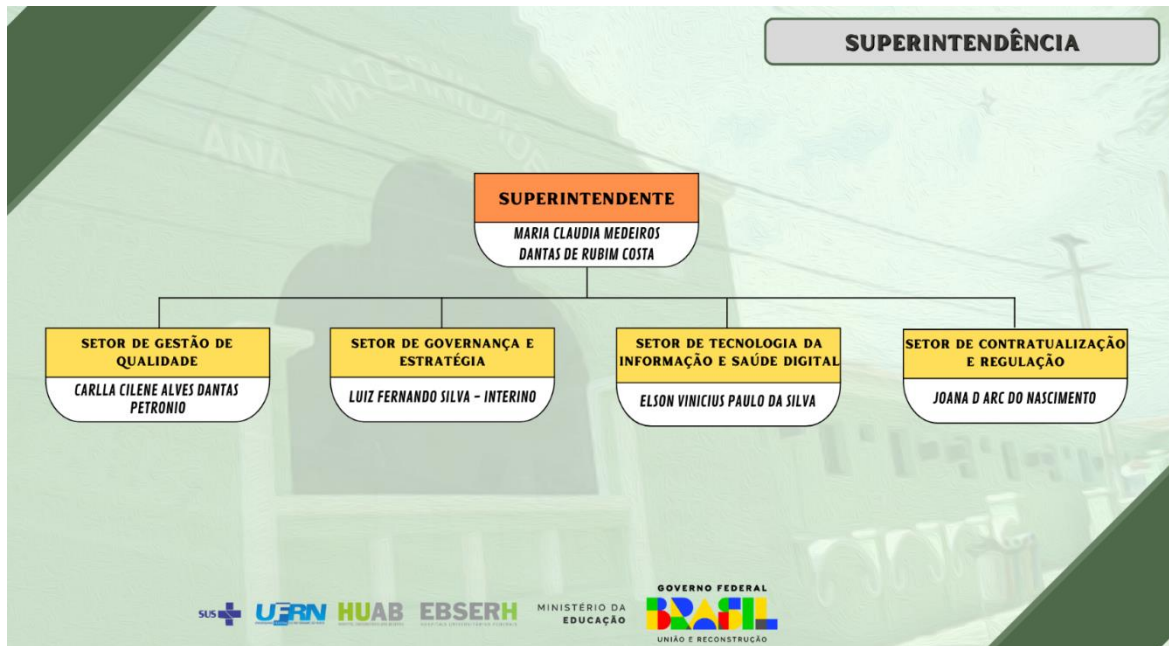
SUPERINTENDÊNCIA

SUPERINTENDENTE
MARIA CLAUDIA MEDEIROS DANTAS DE RUBIM COSTA

SETOR DE GESTÃO DE QUALIDADE
CARLLA CILENE ALVES DANTAS PETRONIO

SETOR DE GOVERNANÇA E ESTRATÉGIA
LUIZ FERNANDO SILVA - INTERINO

SETOR DE TECNOLOGIA DA INFORMAÇÃO E SAÚDE DIGITAL
ELSON VINICIUS PAULO DA SILVA

SETOR DE CONTRATUALIZAÇÃO E REGULAÇÃO
JOANA D ARC DO NASCIMENTO

SUS UFRN HUAB EBSERH MINISTÉRIO DA EDUCAÇÃO GOVERNO FEDERAL BRASIL UNIÃO E RECONSTRUÇÃO